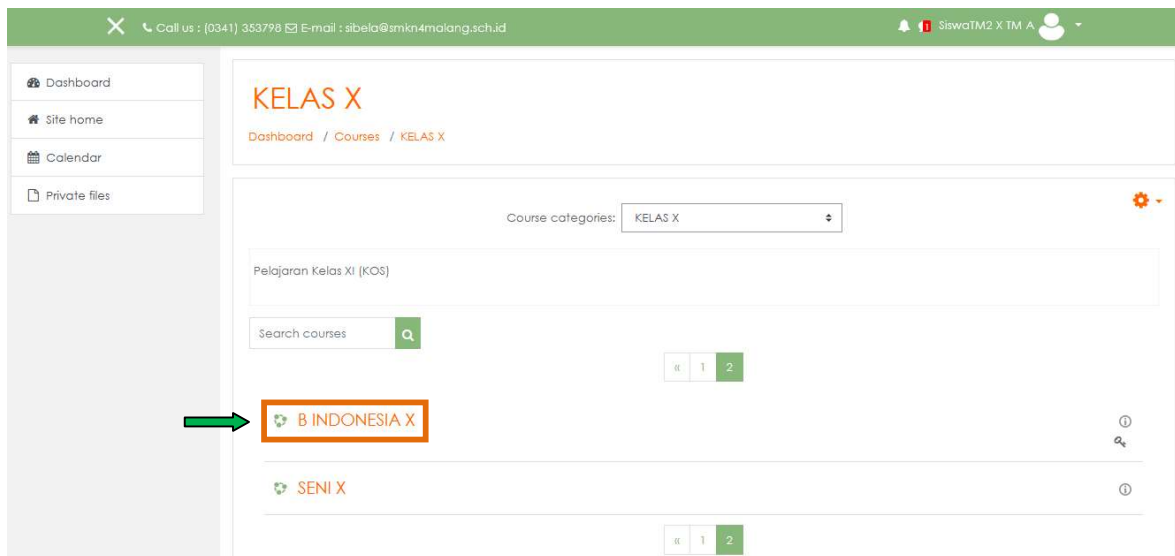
Call us : (0341) 353798 E-mail : sibela@smkn4malang.sch.id

1 SiswaTM2 X TM A

Dashboard

Site home

Calendar

Private files

KELAS X

Dashboard / Courses / KELAS X

Course categories: KELAS X

Pelajaran Kelas XI (KOS)

Search courses

« 1 2

B INDONESIA X

SENI X

« 1 2